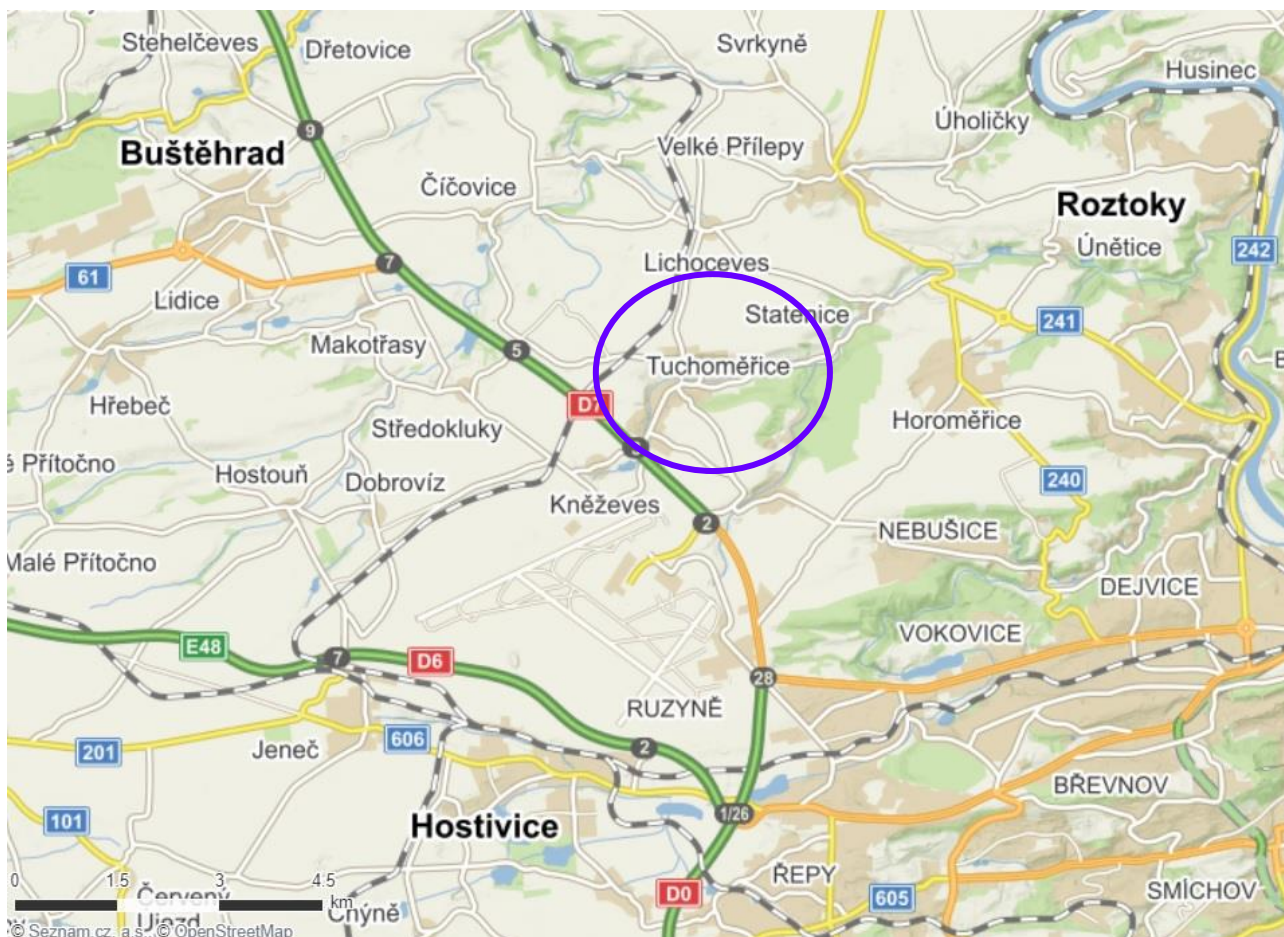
Stehelčeves
Dřetovice
Svrkyně
Husinec
Úholičky
9
Buštěhrad
Velké Přílepy
Číčovice
Roztoky
Únětice
242
7
61
Lichoceves
Lidice
Statenice
241
Makotřasy
5
Tuchoměřice
Hřebeč
D7
Středokluky
Horoměřice
Přítočno
Hostouň
Dobrovíz
240
Kněževes
2
NEBUŠICE
Malé Přítočno
DEJVICE
VOKOVICE
E48
7
D6
28
RUZYNĚ
201
606
Jeneč
2
BŘEVNOV
101
1/26
Hostivice
0
1.5
3
4.5
km
Červený Újezd
Chýně
ŘEPY
D0
605
SMÍCHOV
© Seznam.cz, a.s., © OpenStreetMap